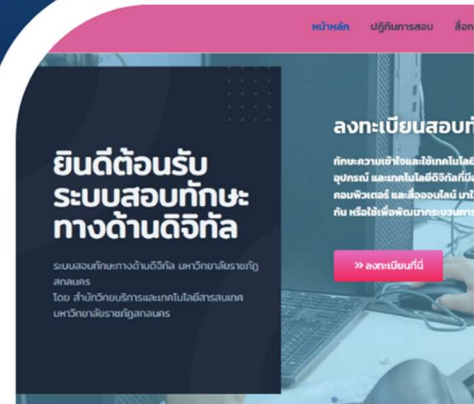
หน้าหลัก ปฏิทินการสอบ สื่อก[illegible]

ยินดีต้อนรับ ระบบสอบทักษะทางด้านดิจิทัล

ระบบสอบทักษะทางด้านดิจิทัล มหาวิทยาลัยราชภัฏสกลนคร
โดย สำนักวิทยบริการและเทคโนโลยีสารสนเทศ มหาวิทยาลัยราชภัฏสกลนคร

ลงทะเบียนสอบท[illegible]

ทักษะความเข้าใจและใช้เทคโนโลยี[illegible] อุปกรณ์ และเทคโนโลยีดิจิทัลที่มี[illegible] คอมพิวเตอร์ และสื่อออนไลน์ มา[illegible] กัน หรือใช้เพื่อพัฒนากระบวนการ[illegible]

» ลงทะเบียนที่นี่